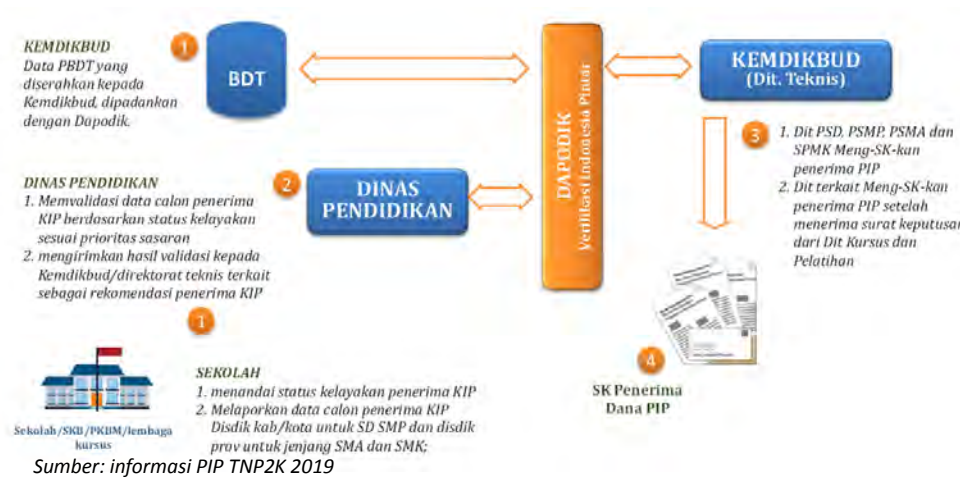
KEMDIKBUD
Data PBDT yang diserahkan kepada Kemdikbud, dipadankan dengan Dapodik.

1

BDT

DAPODIK
Verifikasi Indonesia Pintar

KEMDIKBUD
(Dit. Teknis)

3

1. Dit PSD, PSMP, PSMA dan SPMK Meng-SK-kan penerima PIP
2. Dit terkait Meng-SK-kan penerima PIP setelah menerima surat keputusan dari Dit Kursus dan Pelatihan

DINAS PENDIDIKAN
1. Memvalidasi data calon penerima KIP berdasarkan status kelayakan sesuai prioritas sasaran
2. mengirimkan hasil validasi kepada Kemdikbud/direktorat teknis terkait sebagai rekomendasi penerima KIP

2

DINAS PENDIDIKAN

1

SEKOLAH
1. menandai status kelayakan penerima KIP
2. Melaporkan data calon penerima KIP Disdik kab/kota untuk SD SMP dan disdik prov untuk jenjang SMA dan SMK;

Sekolah/SKB/PKBM/lembaga kursus

4

SK Penerima Dana PIP

Sumber: informasi PIP TNP2K 2019